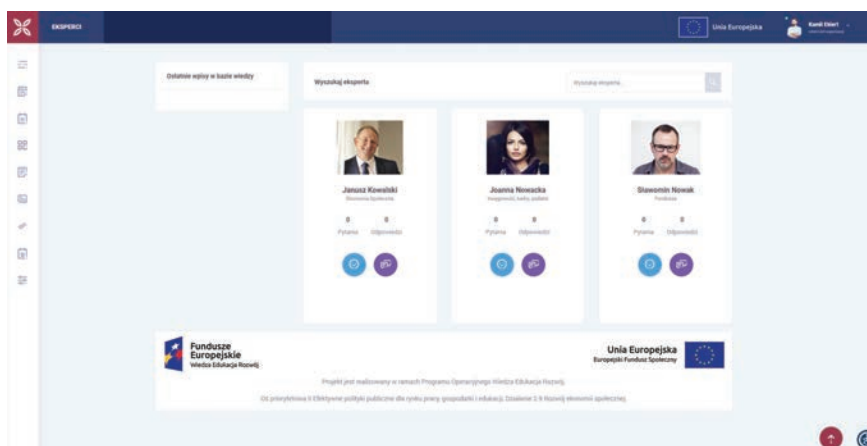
EKSPERCI

Unia Europejska

Kamil Ekiert

Ostatnie wpisy w bazie wiedzy

Wyszukaj eksperta

Wyszukaj eksperta

Janusz Kowalski
Ekonomia Społeczna

0 0
Pytania Odpowiedzi

Joanna Nowacka
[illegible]

0 0
Pytania Odpowiedzi

Sławomir Nowak
Fundusze

0 0
Pytania Odpowiedzi

Fundusze Europejskie
Wiedza Edukacja Rozwój

Unia Europejska
Europejski Fundusz Społeczny

Projekt jest realizowany w ramach Programu Operacyjnego Wiedza Edukacja Rozwój.

Oś priorytetowa II Efektywne polityki publiczne dla rynku pracy, gospodarki i edukacji. Działanie 2.9 Rozwój ekonomii społecznej.